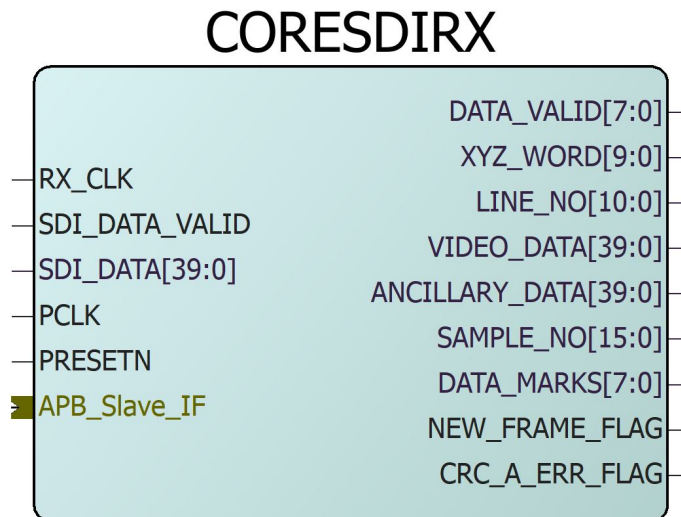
CORESDIRX

RX_CLK
SDI_DATA_VALID
SDI_DATA[39:0]
PCLK
PRESETN
APB_Slave_IF

DATA_VALID[7:0]
XYZ_WORD[9:0]
LINE_NO[10:0]
VIDEO_DATA[39:0]
ANCILLARY_DATA[39:0]
SAMPLE_NO[15:0]
DATA_MARKS[7:0]
NEW_FRAME_FLAG
CRC_A_ERR_FLAG